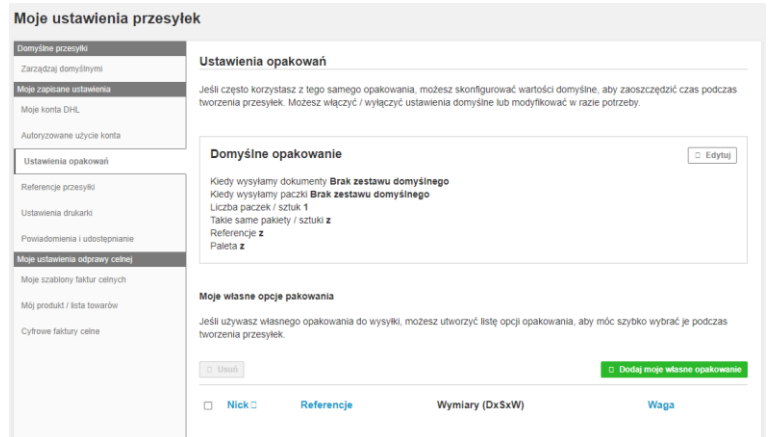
Moje ustawienia przesyłek

Domyślne przesyłki
Zarządzaj domyślnymi
Moje zapisane ustawienia
Moje konta DHL
Autoryzowane użycie konta
Ustawienia opakowań
Referencje przesyłki
Ustawienia drukarki
Powiadomienia i udostępnianie
Moje ustawienia odprawy celnej
Moje szablony faktur celnych
Mój produkt / lista towarów
Cyfrowe faktury celne

Ustawienia opakowań

Jeśli często korzystasz z tego samego opakowania, możesz skonfigurować wartości domyślne, aby zaoszczędzić czas podczas tworzenia przesyłek. Możesz włączyć / wyłączyć ustawienia domyślne lub modyfikować w razie potrzeby.

Domyślne opakowanie

Edytuj

Kiedy wysyłamy dokumenty **Brak zestawu domyślnego**
Kiedy wysyłamy paczki **Brak zestawu domyślnego**
Liczba paczek / sztuk **1**
Takie same pakiety / sztuki **z**
Referencje **z**
Paleta **z**

Moje własne opcje pakowania

Jeśli używasz własnego opakowania do wysyłki, możesz utworzyć listę opcji opakowania, aby móc szybko wybrać je podczas tworzenia przesyłek.

Usuń

Dodaj moje własne opakowanie

| | Nick | Referencje | Wymiary (DxSxW) | Waga |
|---|---|---|---|---|